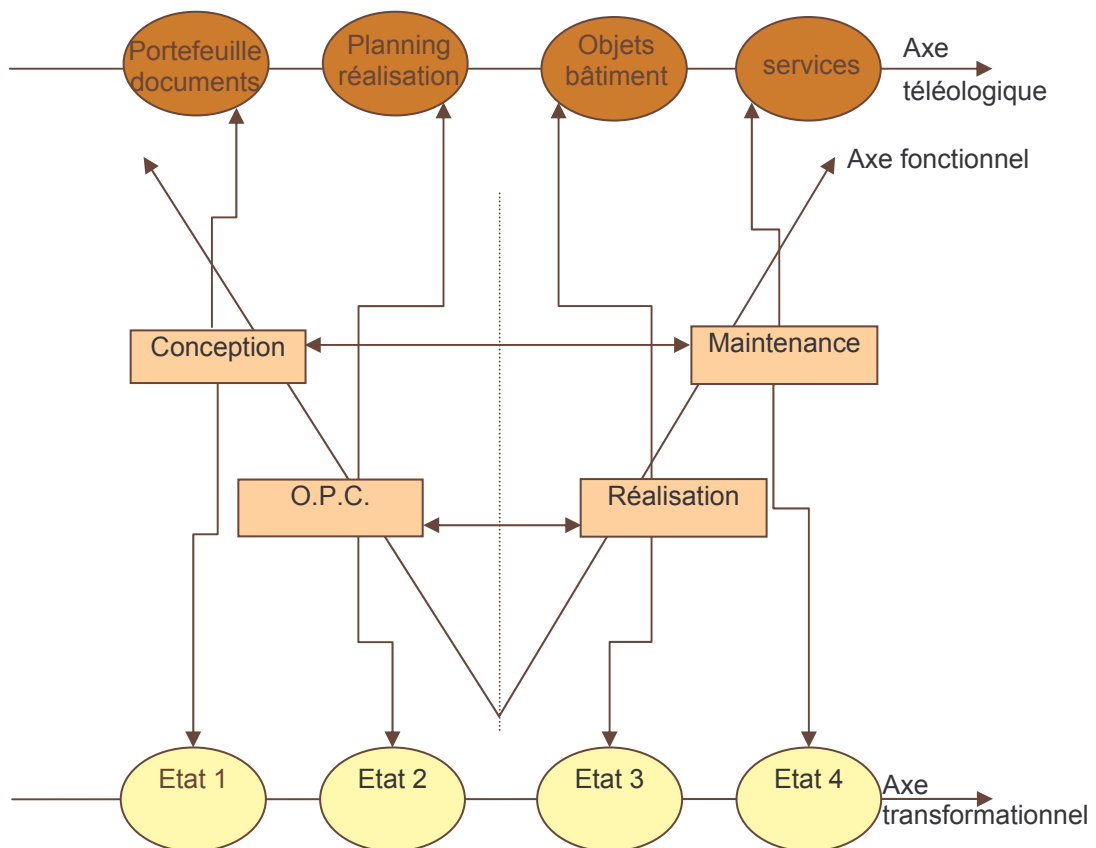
Portefeuille documents

Planning réalisation

Objets bâtiment

services

Axe téléologique

Axe fonctionnel

Conception

Maintenance

O.P.C.

Réalisation

Etat 1

Etat 2

Etat 3

Etat 4

Axe transformationnel